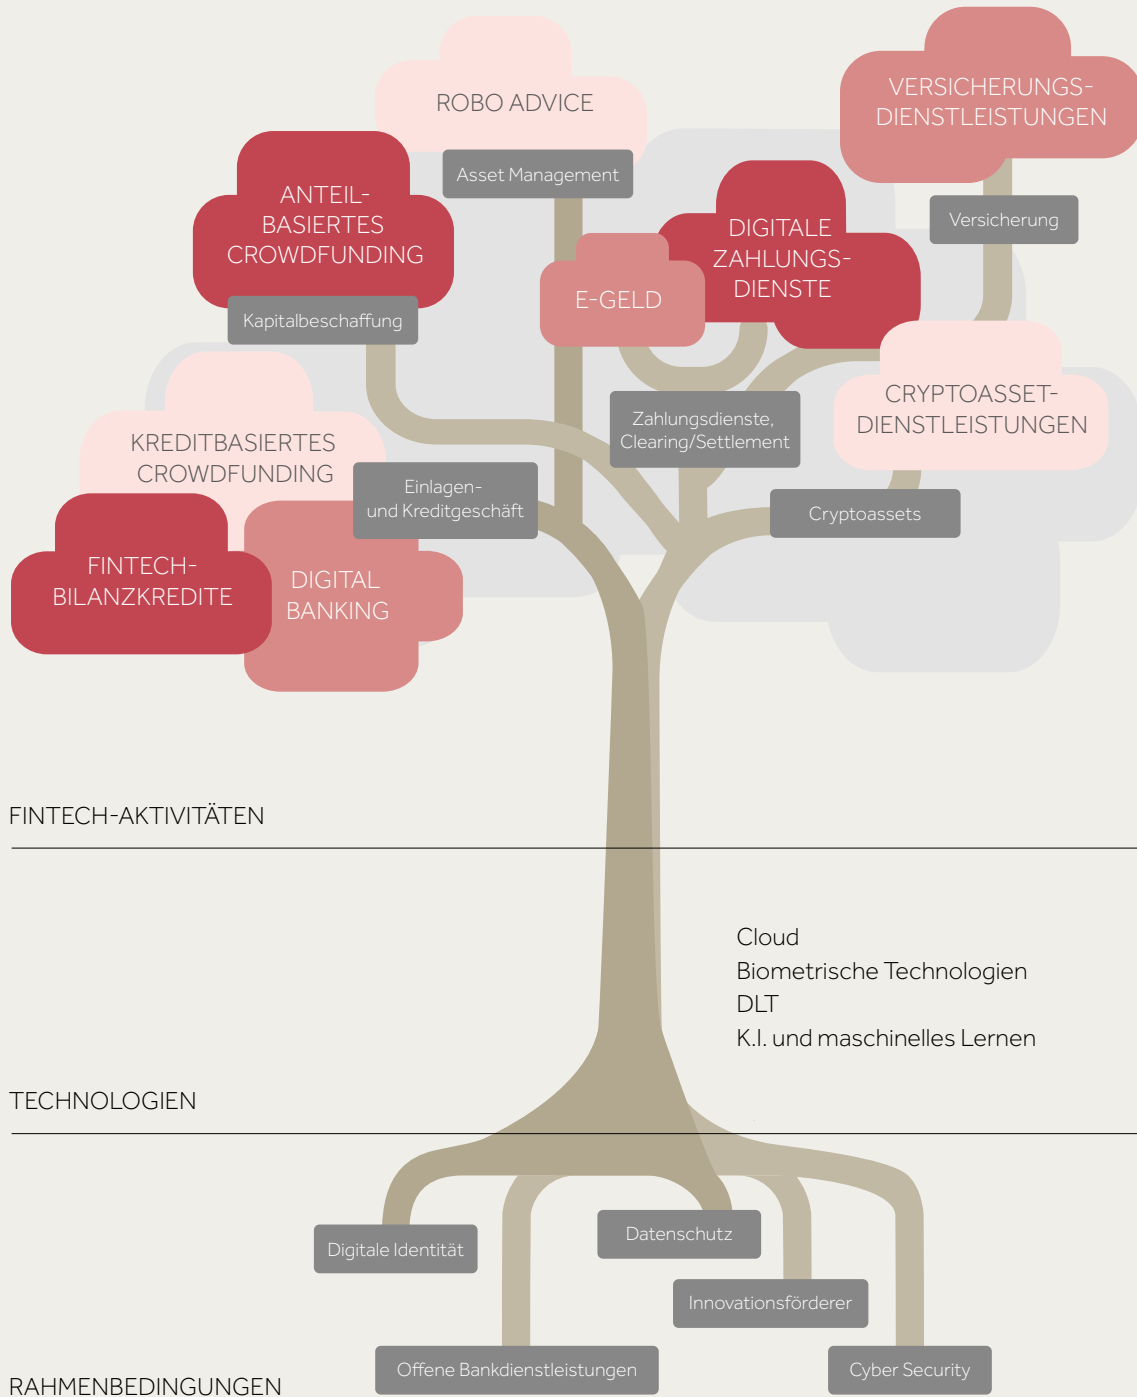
ROBO ADVICE

Asset Management

VERSICHERUNGS-DIENSTLEISTUNGEN

Versicherung

ANTEIL-BASIERTES CROWDFUNDING

Kapitalbeschaffung

DIGITALE ZAHLUNGS-DIENSTE

E-GELD

Zahlungsdienste, Clearing/Settlement

CRYPTOASSET-DIENSTLEISTUNGEN

Cryptoassets

KREDITBASIERTES CROWDFUNDING

Einlagen- und Kreditgeschäft

FINTECH-BILANZKREDITE

DIGITAL BANKING

FINTECH-AKTIVITÄTEN

Cloud
Biometrische Technologien
DLT
K.I. und maschinelles Lernen

TECHNOLOGIEN

Digitale Identität

Datenschutz

Innovationsförderer

Offene Bankdienstleistungen

Cyber Security

RAHMENBEDINGUNGEN